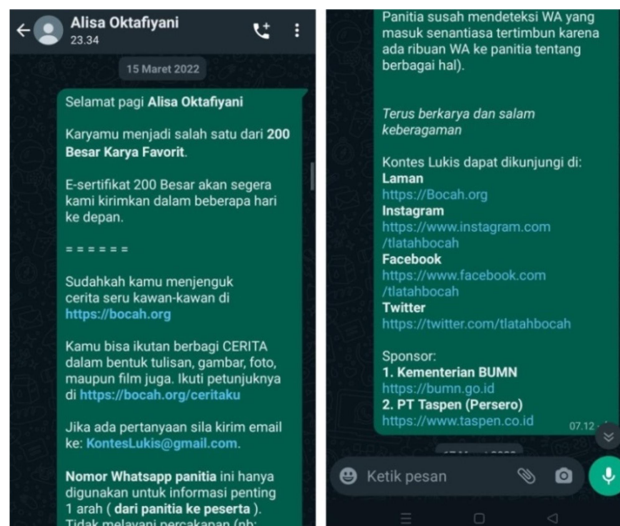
Alisa Oktafiyani
23.34

15 Maret 2022

Selamat pagi **Alisa Oktafiyani**

Karyamu menjadi salah satu dari **200 Besar Karya Favorit**.

E-sertifikat 200 Besar akan segera kami kirimkan dalam beberapa hari ke depan.

= = = = = =

Sudahkah kamu menjenguk cerita seru kawan-kawan di https://bocah.org

Kamu bisa ikutan berbagi CERITA dalam bentuk tulisan, gambar, foto, maupun film juga. Ikuti petunjuknya di https://bocah.org/ceritaku

Jika ada pertanyaan sila kirim email ke: KontesLukis@gmail.com.

**Nomor Whatsapp panitia** ini hanya digunakan untuk informasi penting 1 arah ( **dari panitia ke peserta** ). Tidak melayani percakapan (nb: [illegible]

Panitia susah mendeteksi WA yang masuk senantiasa tertimbun karena ada ribuan WA ke panitia tentang berbagai hal).

*Terus berkarya dan salam keberagaman*

Kontes Lukis dapat dikunjungi di:
**Laman**
https://Bocah.org
**Instagram**
https://www.instagram.com/tlatahbocah
**Facebook**
https://www.facebook.com/tlatahbocah
**Twitter**
https://twitter.com/tlatahbocah

Sponsor:
**1. Kementerian BUMN**
https://bumn.go.id
**2. PT Taspen (Persero)**
https://www.taspen.co.id
07.12

Ketik pesan